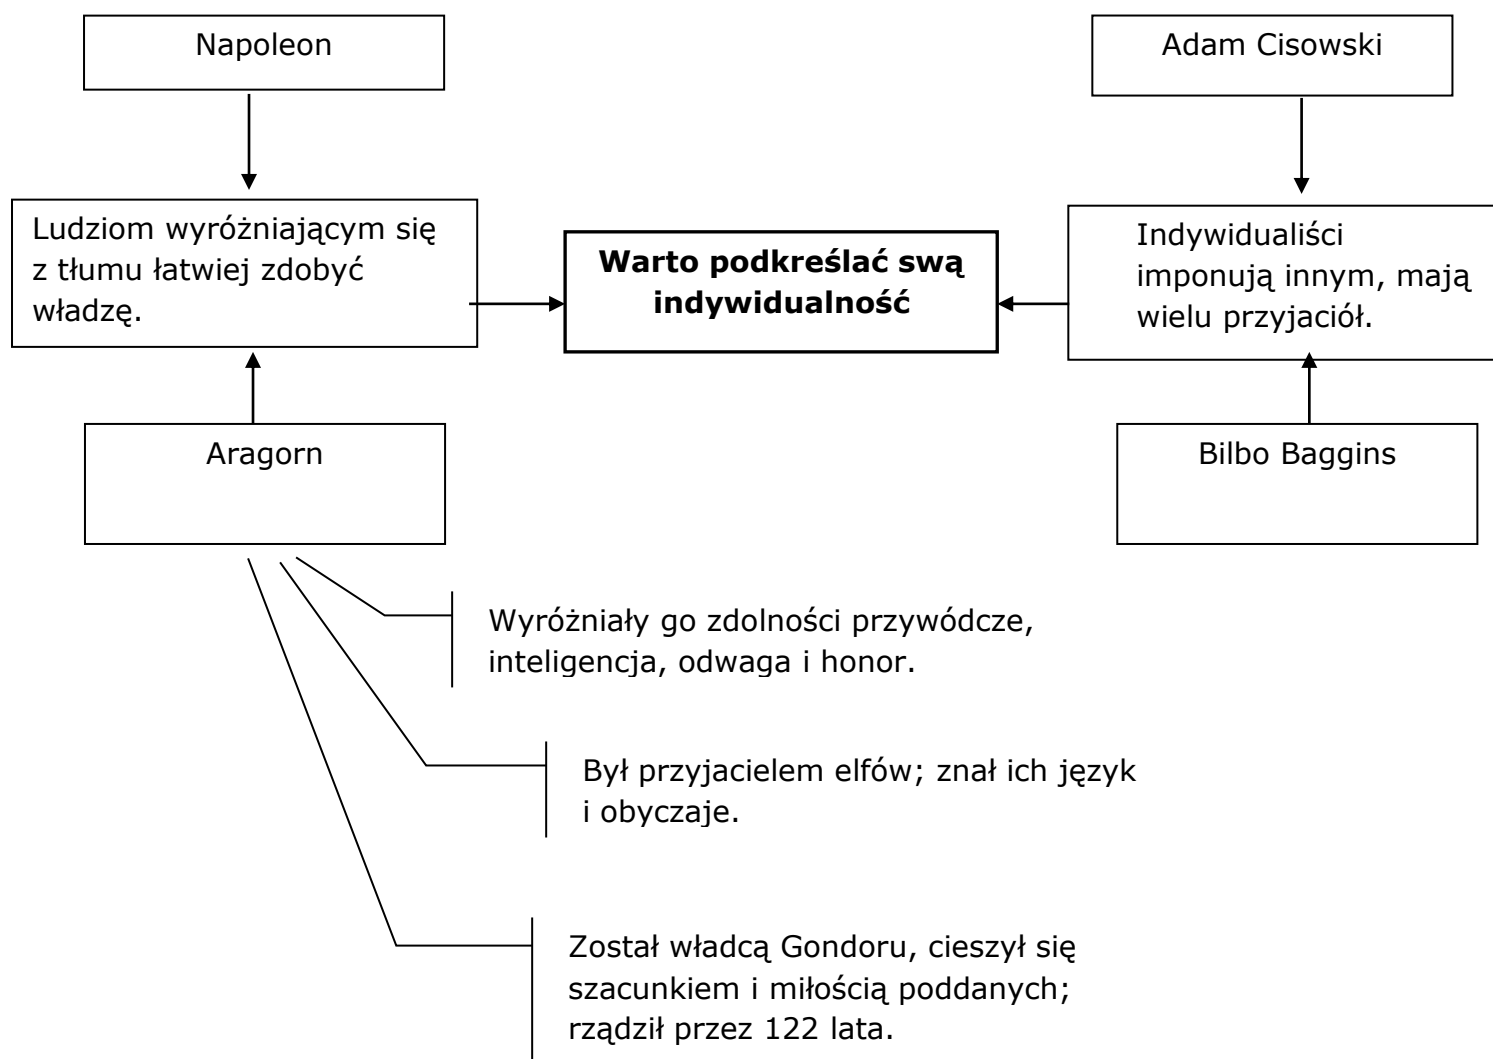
Napoleon

Adam Cisowski

Ludziom wyróżniającym się z tłumu łatwiej zdobyć władzę.

**Warto podkreślać swą indywidualność**

Indywidualiści imponują innym, mają wielu przyjaciół.

Aragorn

Bilbo Baggins

Wyróżniały go zdolności przywódcze, inteligencja, odwaga i honor.

Był przyjacielem elfów; znał ich język i obyczaje.

Został władcą Gondoru, cieszył się szacunkiem i miłością poddanych; rządził przez 122 lata.